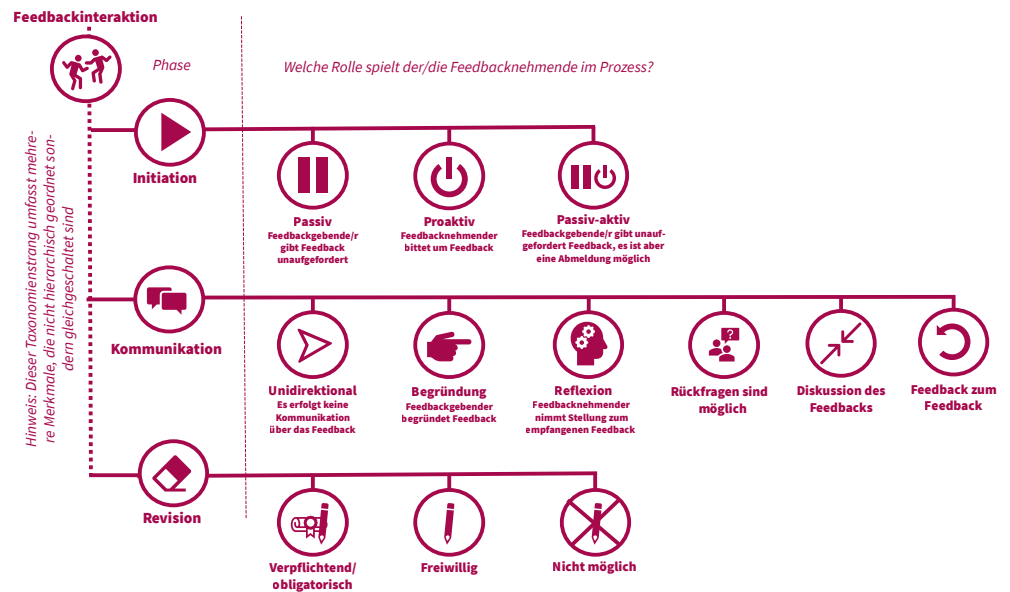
Feedbackinteraktion

Phase

Welche Rolle spielt der/die Feedbacknehmende im Prozess?

Hinweis: Dieser Taxonomienstrang umfasst mehrere Merkmale, die nicht hierarchisch geordnet sondern gleichgeschaltet sind

Initiation

Passiv
Feedbackgebende/r gibt Feedback unaufgefordert

Proaktiv
Feedbacknehmender bittet um Feedback

Passiv-aktiv
Feedbackgebende/r gibt unaufgefordert Feedback, es ist aber eine Abmeldung möglich

Kommunikation

Unidirektional
Es erfolgt keine Kommunikation über das Feedback

Begründung
Feedbackgebender begründet Feedback

Reflexion
Feedbacknehmender nimmt Stellung zum empfangenen Feedback

Rückfragen sind möglich

Diskussion des Feedbacks

Feedback zum Feedback

Revision

Verpflichtend/ obligatorisch

Freiwillig

Nicht möglich